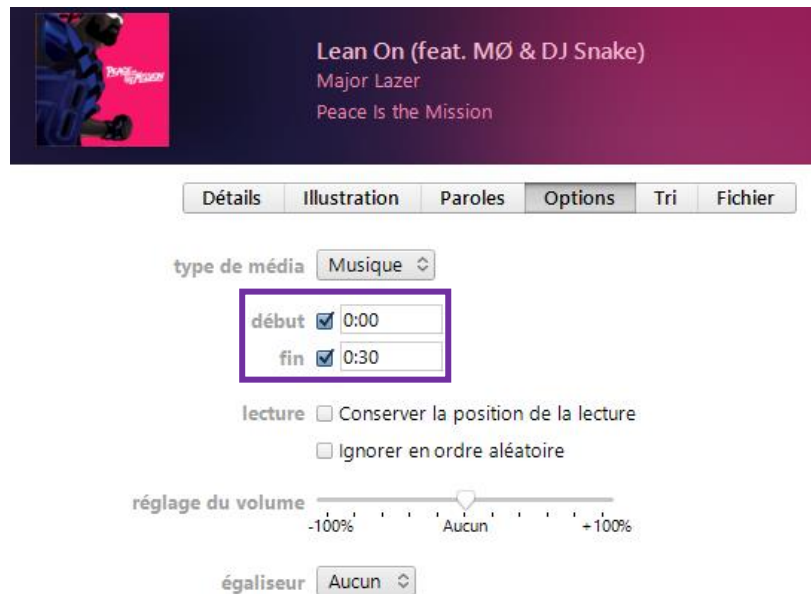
PEACE IS THE MISSION

Lean On (feat. MØ & DJ Snake)
Major Lazer
Peace Is the Mission

Détails | Illustration | Paroles | Options | Tri | Fichier

type de média Musique

début 0:00
fin 0:30

lecture Conserver la position de la lecture
Ignorer en ordre aléatoire

réglage du volume
-100% Aucun +100%

égaliseur Aucun